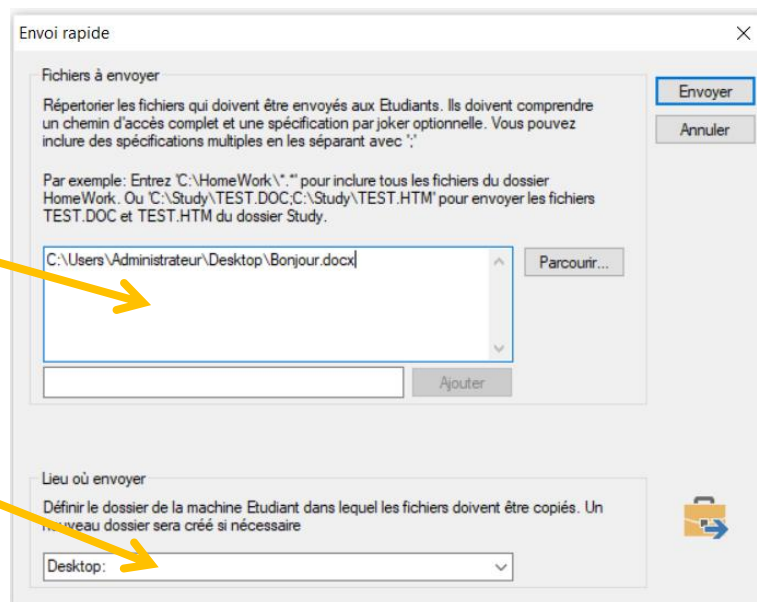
Envoi rapide

Fichiers à envoyer

Répertorier les fichiers qui doivent être envoyés aux Etudiants. Ils doivent comprendre un chemin d'accès complet et une spécification par joker optionnelle. Vous pouvez inclure des spécifications multiples en les séparant avec ';'

Par exemple: Entrez 'C:\HomeWork\*.*' pour inclure tous les fichiers du dossier HomeWork. Ou 'C:\Study\TEST.DOC;C:\Study\TEST.HTM' pour envoyer les fichiers TEST.DOC et TEST.HTM du dossier Study.

C:\Users\Administrateur\Desktop\Bonjour.docx

Parcourir...

Ajouter

Envoyer

Annuler

Lieu où envoyer

Définir le dossier de la machine Etudiant dans lequel les fichiers doivent être copiés. Un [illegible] dossier sera créé si nécessaire

Desktop: